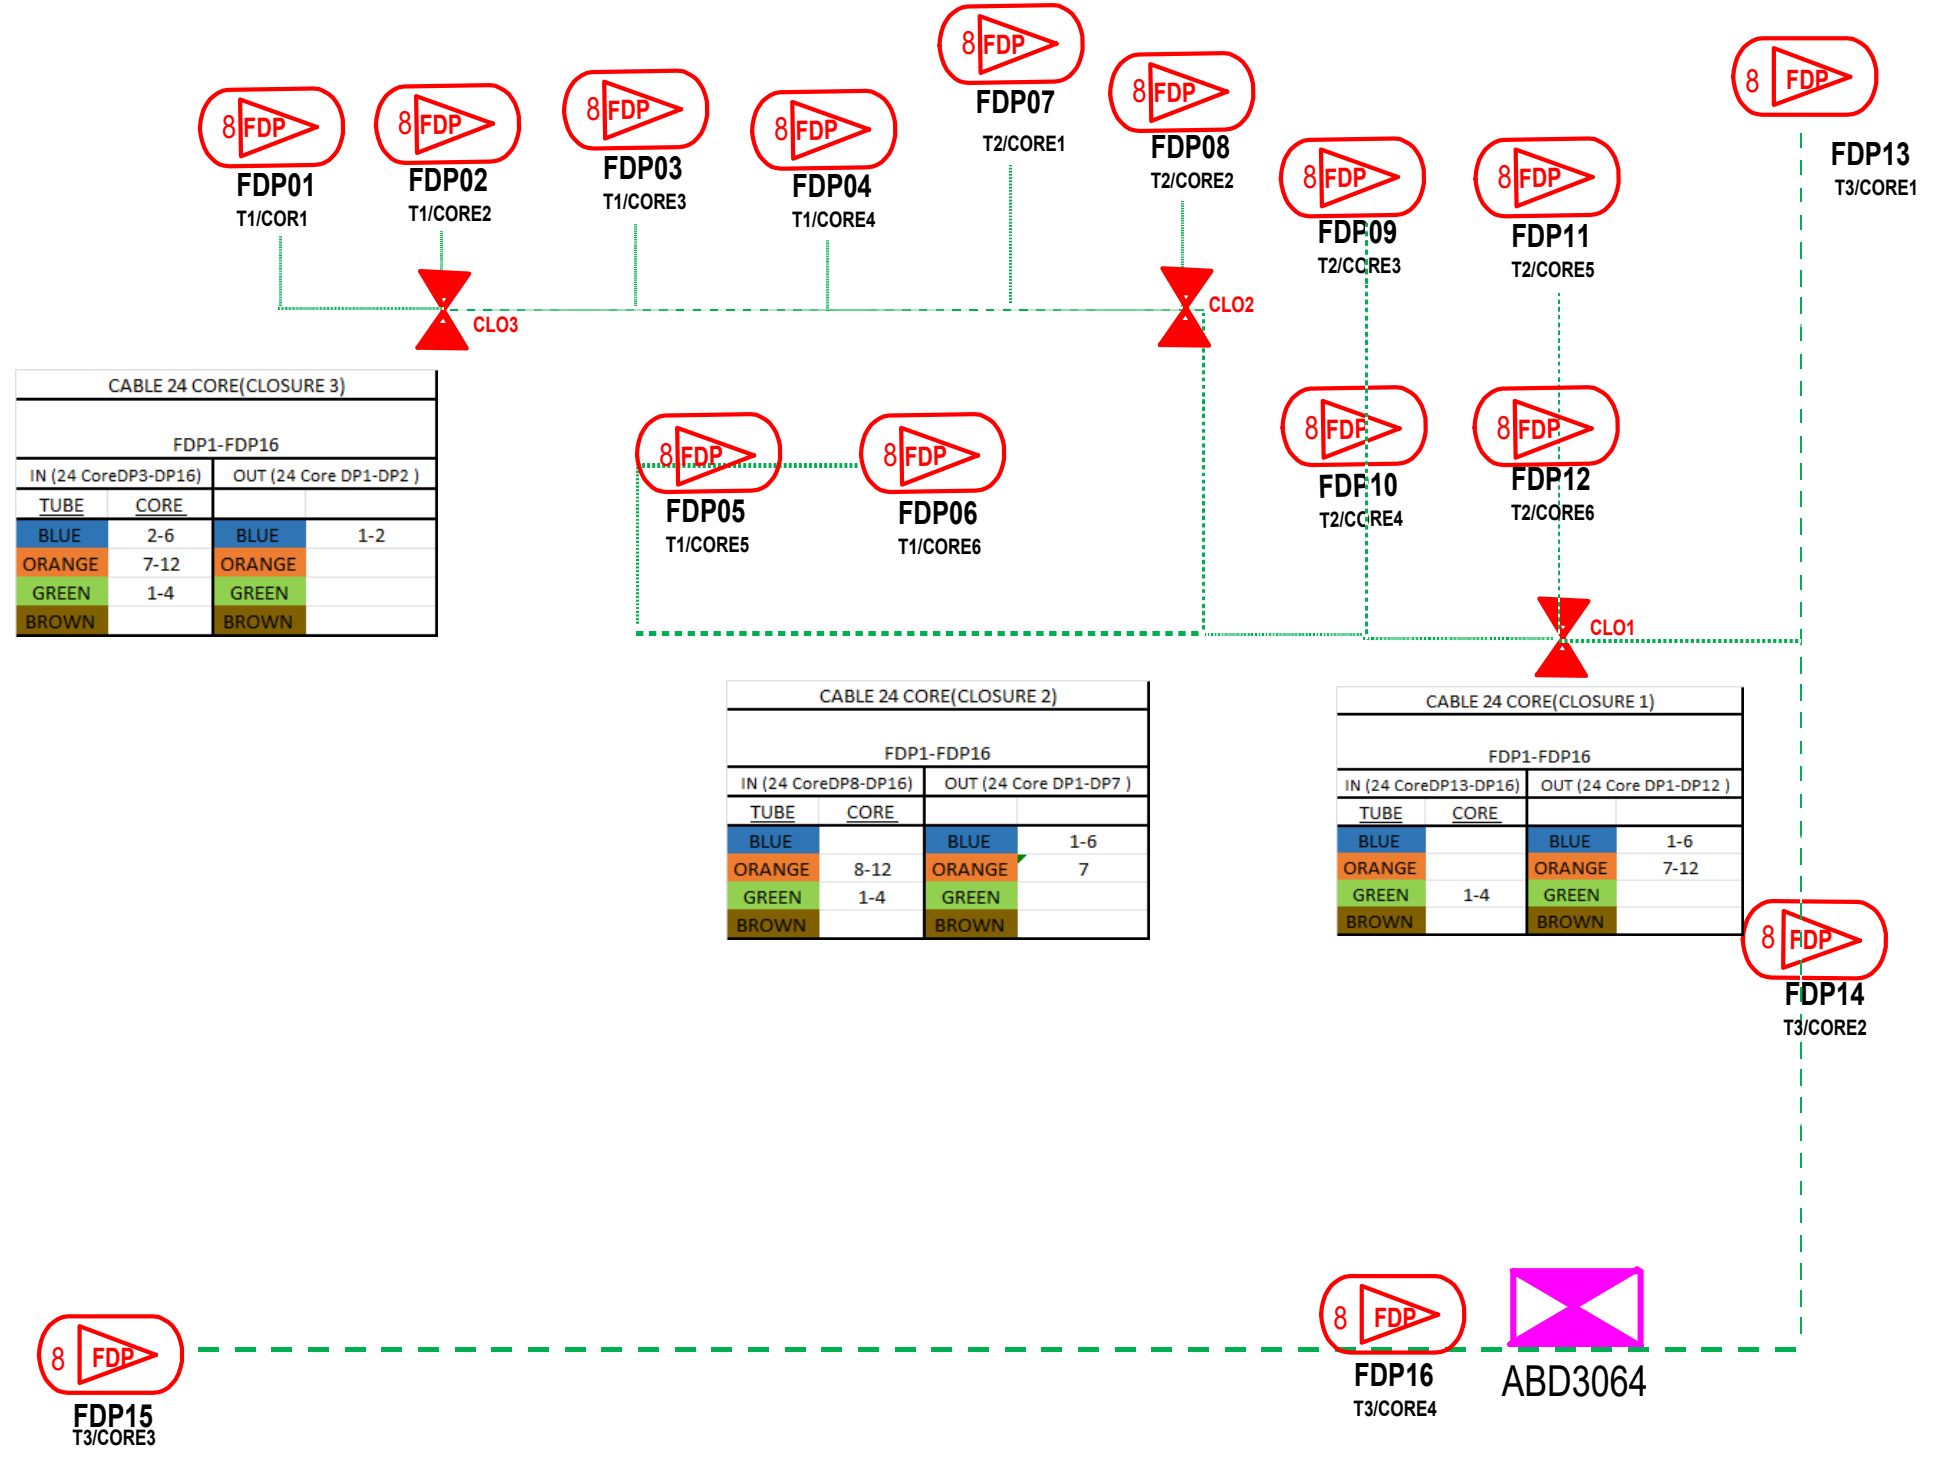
8 FDP
FDP07
T2/CORE1

8 FDP
FDP08
T2/CORE2

8 FDP
FDP13
T3/CORE1

8 FDP
FDP01
T1/COR1

8 FDP
FDP02
T1/CORE2

8 FDP
FDP03
T1/CORE3

8 FDP
FDP04
T1/CORE4

8 FDP
FDP09
T2/CORE3

8 FDP
FDP11
T2/CORE5

CLO3

CLO2

| CABLE 24 CORE(CLOSURE 3) | | | |
|---|---|---|---|
| FDP1-FDP16 | | | |
| IN (24 CoreDP3-DP16) | | OUT (24 Core DP1-DP2 ) | |
| TUBE | CORE | | |
| BLUE | 2-6 | BLUE | 1-2 |
| ORANGE | 7-12 | ORANGE | |
| GREEN | 1-4 | GREEN | |
| BROWN | | BROWN | |

8 FDP
FDP05
T1/CORE5

8 FDP
FDP06
T1/CORE6

8 FDP
FDP10
T2/CORE4

8 FDP
FDP12
T2/CORE6

CLO1

| CABLE 24 CORE(CLOSURE 2) | | | |
|---|---|---|---|
| FDP1-FDP16 | | | |
| IN (24 CoreDP8-DP16) | | OUT (24 Core DP1-DP7 ) | |
| TUBE | CORE | | |
| BLUE | | BLUE | 1-6 |
| ORANGE | 8-12 | ORANGE | 7 |
| GREEN | 1-4 | GREEN | |
| BROWN | | BROWN | |

| CABLE 24 CORE(CLOSURE 1) | | | |
|---|---|---|---|
| FDP1-FDP16 | | | |
| IN (24 CoreDP13-DP16) | | OUT (24 Core DP1-DP12 ) | |
| TUBE | CORE | | |
| BLUE | | BLUE | 1-6 |
| ORANGE | | ORANGE | 7-12 |
| GREEN | 1-4 | GREEN | |
| BROWN | | BROWN | |

8 FDP
FDP14
T3/CORE2

8 FDP
FDP15
T3/CORE3

8 FDP
FDP16
T3/CORE4

ABD3064